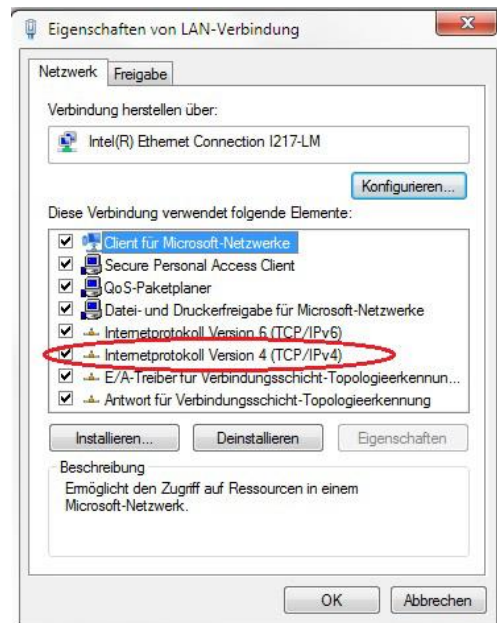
Eigenschaften von LAN-Verbindung

Netzwerk | Freigabe

Verbindung herstellen über:

Intel(R) Ethernet Connection I217-LM

Konfigurieren...

Diese Verbindung verwendet folgende Elemente:

Client für Microsoft-Netzwerke
Secure Personal Access Client
QoS-Paketplaner
Datei- und Druckerfreigabe für Microsoft-Netzwerke
Internetprotokoll Version 6 (TCP/IPv6)
Internetprotokoll Version 4 (TCP/IPv4)
E/A-Treiber für Verbindungsschicht-Topologieerkennun...
Antwort für Verbindungsschicht-Topologieerkennung

Installieren... | Deinstallieren | Eigenschaften

Beschreibung
Ermöglicht den Zugriff auf Ressourcen in einem Microsoft-Netzwerk.

OK | Abbrechen